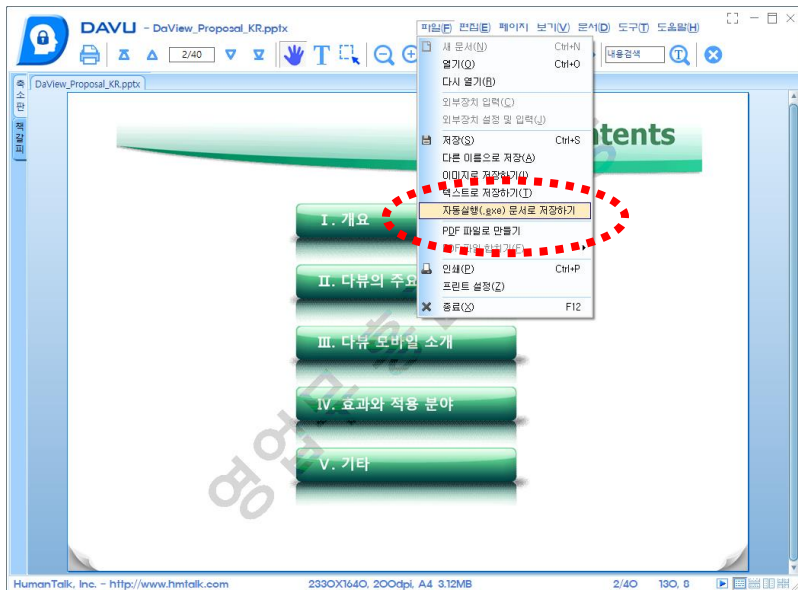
DAVU - DaView_Proposal_KR.pptx

파일(F) 편집(E) 페이지 보기(V) 문서(D) 도구(T) 도움말(H)

2/40

내용검색

축소판

책갈피

DaView_Proposal_KR.pptx

새 문서(N) Ctrl+N
열기(O) Ctrl+O
다시 열기(R)
외부장치 입력(C)
외부장치 설정 및 입력(J)
저장(S) Ctrl+S
다른 이름으로 저장(A)
이미지로 저장하기(I)
텍스트로 저장하기(T)
자동실행(.exe) 문서로 저장하기
PDF 파일로 만들기
PDF 파일 합치기(F)
인쇄(P) Ctrl+P
프린트 설정(Z)
종료(X) F12

ntents

I. 개요

II. 다뷰의 주요

III. 다뷰 모바일 소개

IV. 효과와 적용 분야

V. 기타

영업용

HumanTalk, Inc. - http://www.hmtalk.com 2330X1640, 200dpi, A4 3.12MB 2/40 130, 8